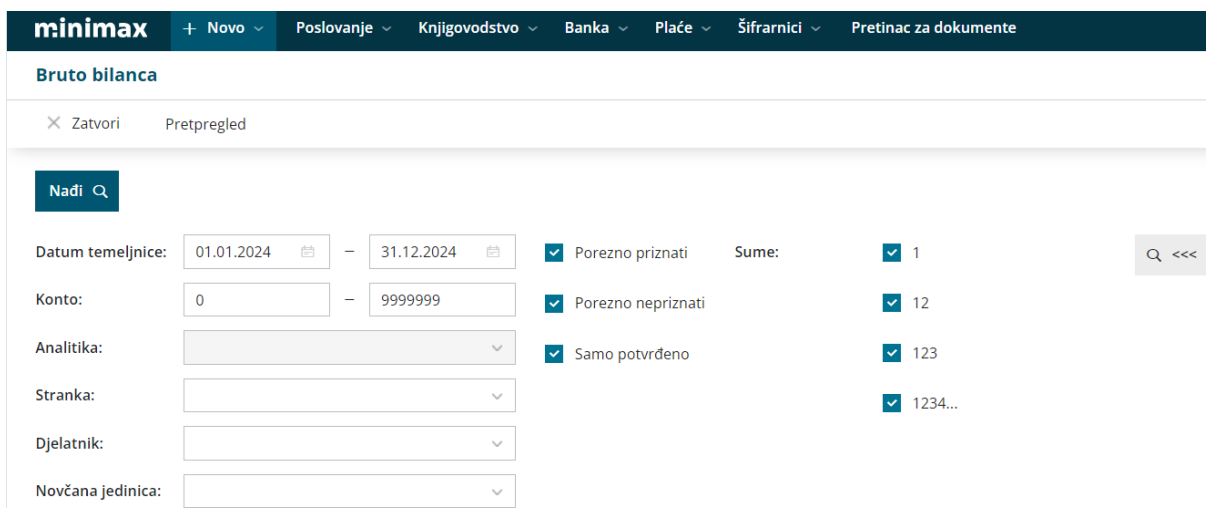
minimax + Novo Poslovanje Knjigovodstvo Banka Plaće Šifrarnici Pretinac za dokumente

Bruto bilanca

Zatvori Pretpregled

Nađi

Datum temeljnice: 01.01.2024 – 31.12.2024

Porezno priznati

Sume:

1

<<<

Konto: 0 – 9999999

Porezno nepriznati

12

Analitika:

Samo potvrđeno

123

Stranka:

1234...

Djelatnik:

Novčana jedinica: